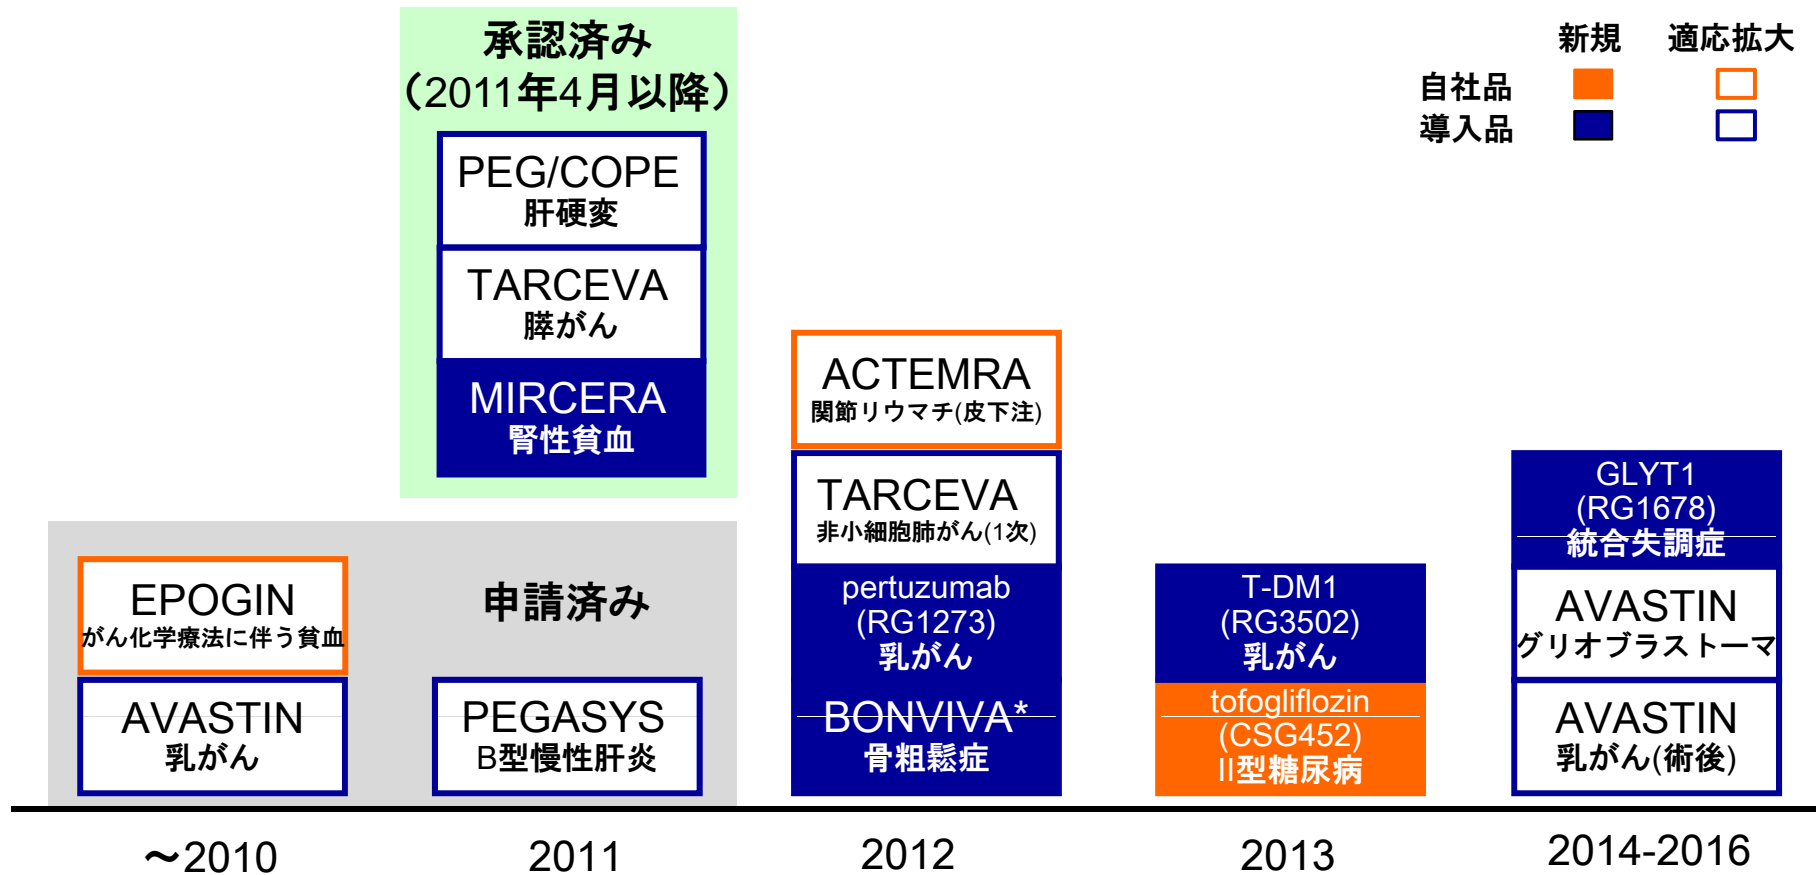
承認済み
（2011年4月以降）

PEG/COPE
肝硬変

TARCEVA
膵がん

MIRCERA
腎性貧血

新規 適応拡大
自社品
導入品

ACTEMRA
関節リウマチ(皮下注)

TARCEVA
非小細胞肺がん(1次)

pertuzumab
(RG1273)
乳がん

BONVIVA*
骨粗鬆症

T-DM1
(RG3502)
乳がん

tofogliflozin
(CSG452)
II型糖尿病

GLYT1
(RG1678)
統合失調症

AVASTIN
グリオブラストーマ

AVASTIN
乳がん(術後)

EPOGIN
がん化学療法に伴う貧血

AVASTIN
乳がん

申請済み

PEGASYS
B型慢性肝炎

～2010
2011
2012
2013
2014-2016